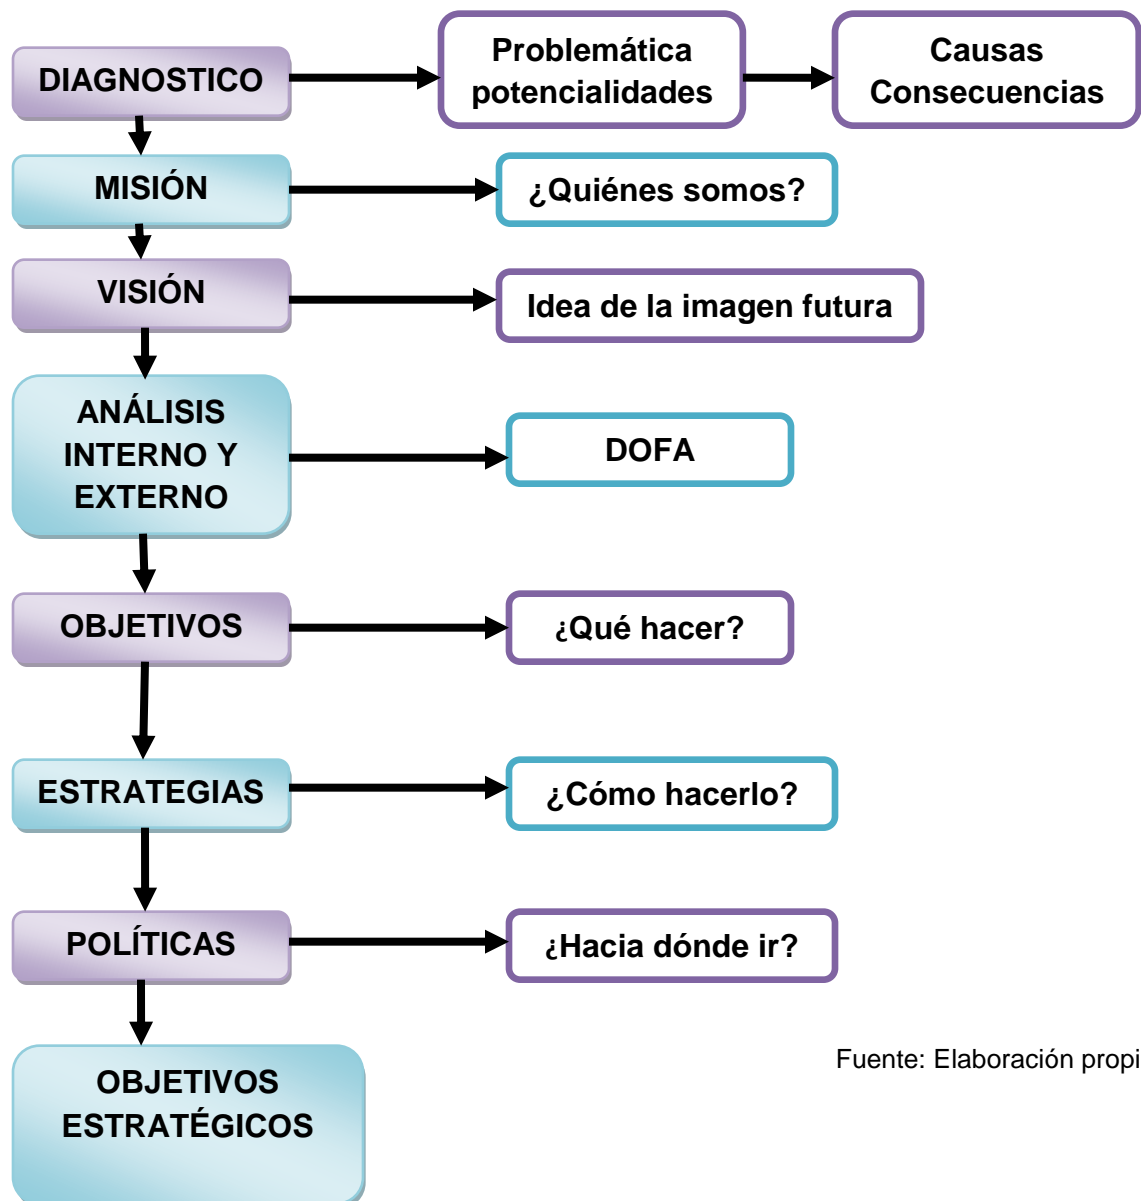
DIAGNOSTICO

Problemática potencialidades

Causas Consecuencias

MISIÓN

¿Quiénes somos?

VISIÓN

Idea de la imagen futura

ANÁLISIS INTERNO Y EXTERNO

DOFA

OBJETIVOS

¿Qué hacer?

ESTRATEGIAS

¿Cómo hacerlo?

POLÍTICAS

¿Hacia dónde ir?

OBJETIVOS ESTRATÉGICOS

Fuente: Elaboración propi